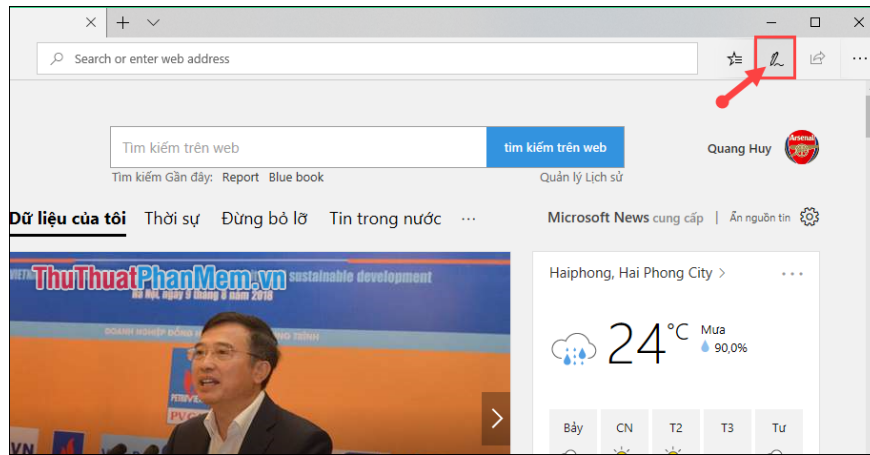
Search or enter web address

Tìm kiếm trên web

tìm kiếm trên web

Quang Huy

Arsenal

Tìm kiếm Gần đây: Report Blue book

Quản lý Lịch sử

Dữ liệu của tôi Thời sự Đừng bỏ lỡ Tin trong nước ···

Microsoft News cung cấp | Ẩn nguồn tin

ThuThuatPhanMem.vn

sustainable development

Hà Nội, ngày 9 tháng 8 năm 2018

Haiphong, Hai Phong City >

24°C

Mưa

90,0%

| Bảy | CN | T2 | T3 | Tư |
|---|---|---|---|---|